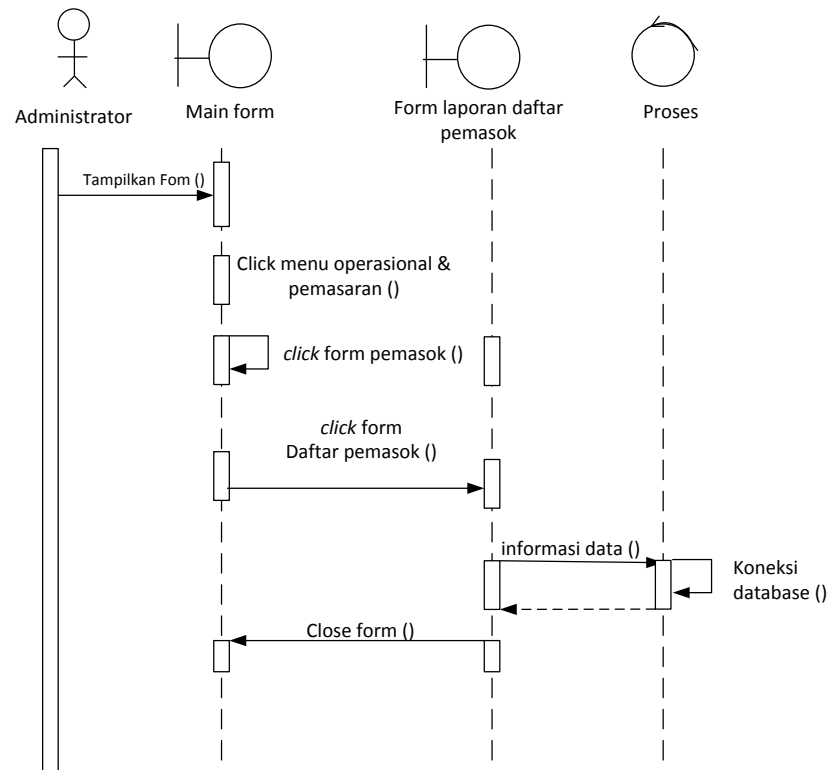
Administrator

Main form

Form laporan daftar pemasok

Proses

Tampilkan Fom ()

Click menu operasional & pemasaran ()

*click* form pemasok ()

*click* form Daftar pemasok ()

informasi data ()

Koneksi database ()

Close form ()